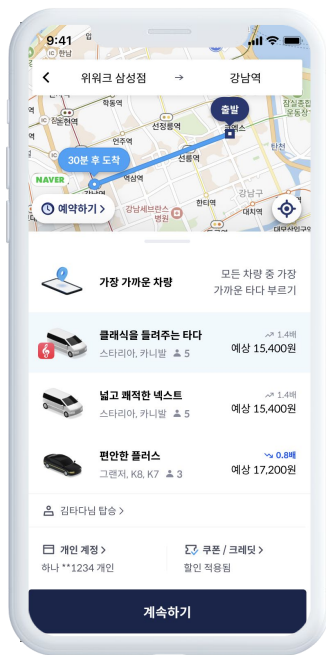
9:41

위워크 삼성점 → 강남역

출발
30분 후 도착
NAVER
예약하기 >
선정릉역
선릉역
역삼역
강남세브란스 병원
한티역
강남구청
청담
잠실종합운동장
삼성
대치역
도곡
대우산업개발

가장 가까운 차량
모든 차량 중 가장 가까운 타다 부르기

클래식을 틀려주는 타다
스타리아, 카니발 5
1.4배
예상 15,400원

넓고 쾌적한 넥스트
스타리아, 카니발 5
1.4배
예상 15,400원

편안한 플러스
그랜저, K8, K7 3
0.8배
예상 17,200원

김타다님 탑승 >

개인 계정 >
하나 **1234 개인

쿠폰 / 크레딧 >
할인 적용됨

계속하기